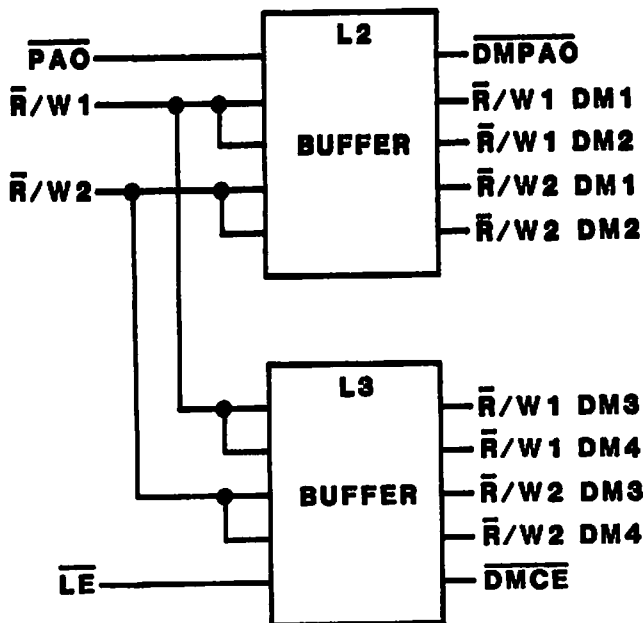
$\overline{PAO}$
$\bar{R}$/W1
$\bar{R}$/W2
L2
BUFFER
$\overline{DMPAO}$
$\bar{R}$/W1 DM1
$\bar{R}$/W1 DM2
$\bar{R}$/W2 DM1
$\bar{R}$/W2 DM2
L3
BUFFER
$\bar{R}$/W1 DM3
$\bar{R}$/W1 DM4
$\bar{R}$/W2 DM3
$\bar{R}$/W2 DM4
$\overline{LE}$
$\overline{DMCE}$